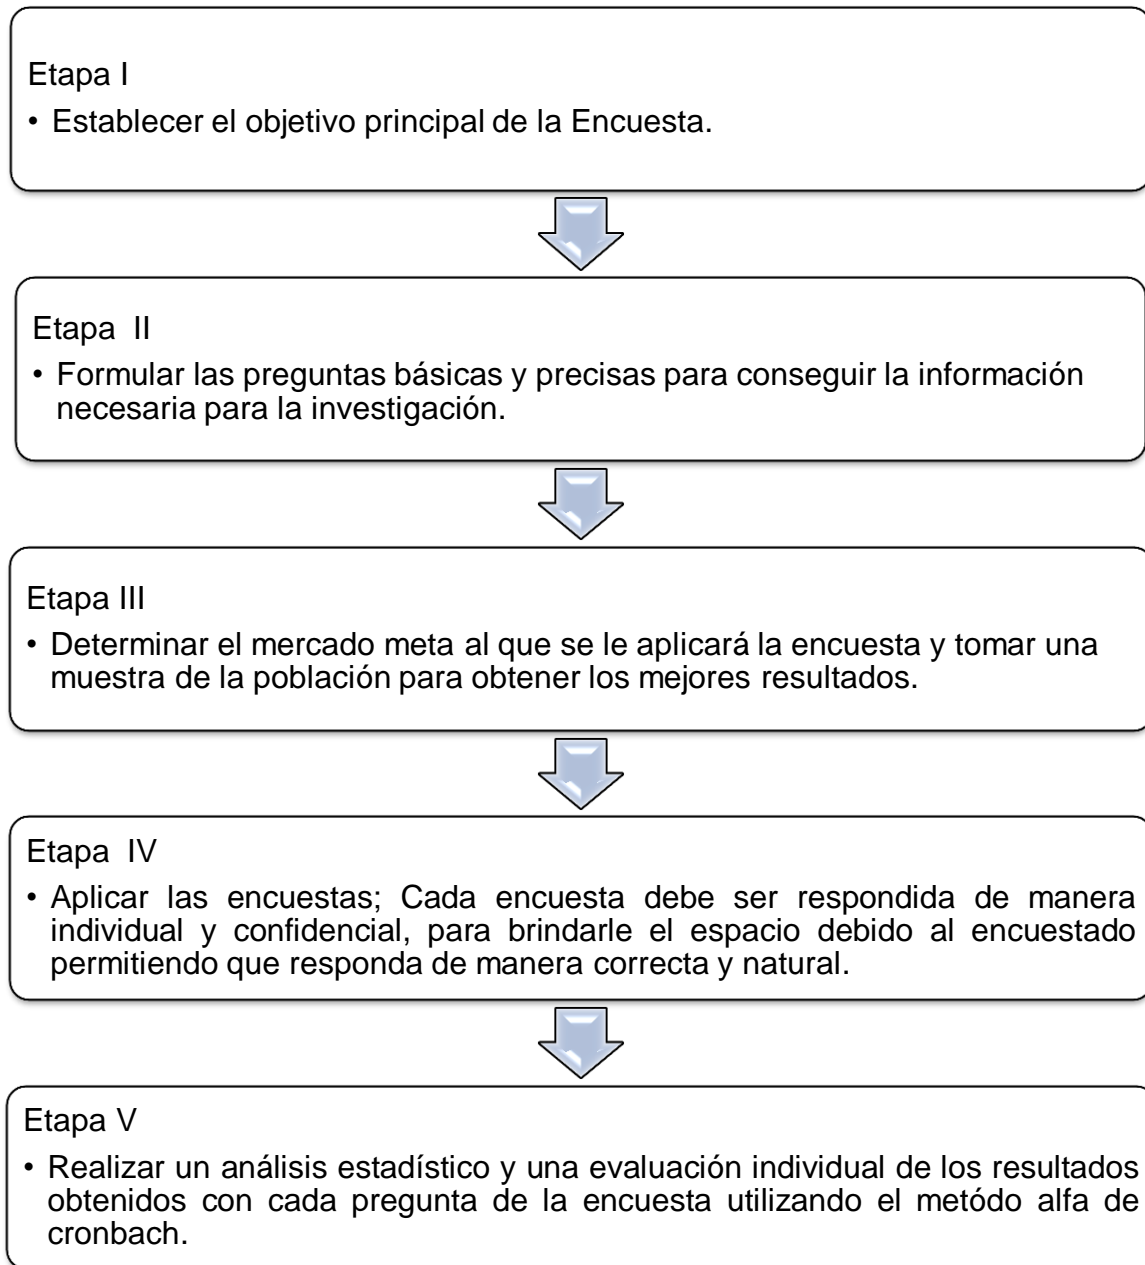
Etapa I

• Establecer el objetivo principal de la Encuesta.

Etapa II

• Formular las preguntas básicas y precisas para conseguir la información necesaria para la investigación.

Etapa III

• Determinar el mercado meta al que se le aplicará la encuesta y tomar una muestra de la población para obtener los mejores resultados.

Etapa IV

• Aplicar las encuestas; Cada encuesta debe ser respondida de manera individual y confidencial, para brindarle el espacio debido al encuestado permitiendo que responda de manera correcta y natural.

Etapa V

• Realizar un análisis estadístico y una evaluación individual de los resultados obtenidos con cada pregunta de la encuesta utilizando el metódo alfa de cronbach.